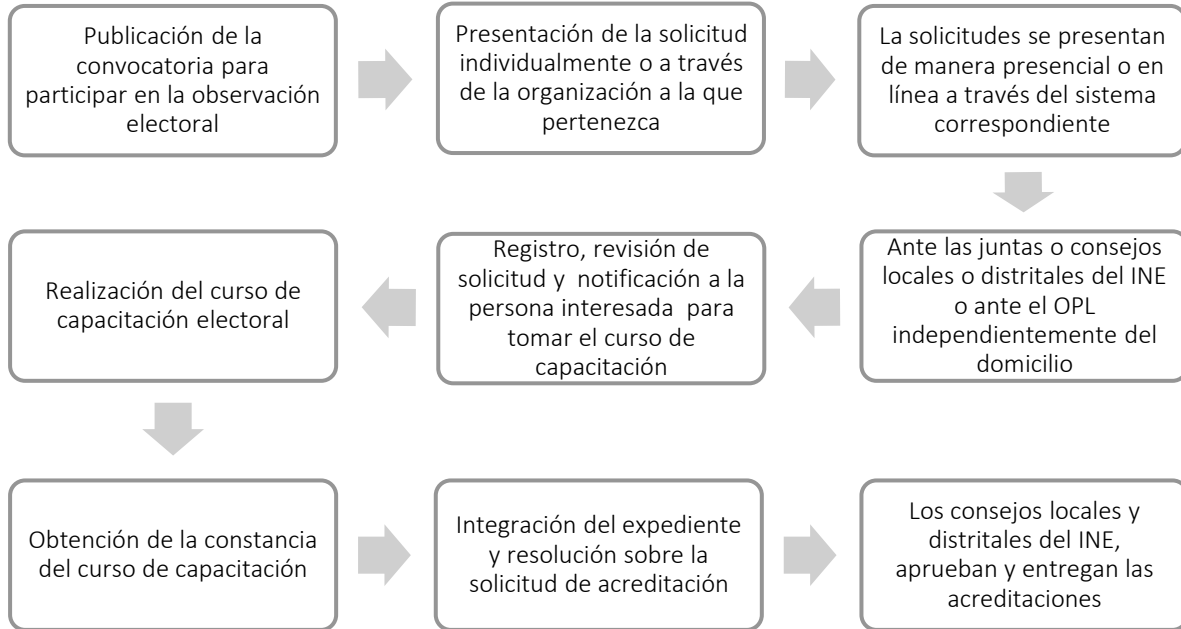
Publicación de la convocatoria para participar en la observación electoral

Presentación de la solicitud individualmente o a través de la organización a la que pertenezca

La solicitudes se presentan de manera presencial o en línea a través del sistema correspondiente

Ante las juntas o consejos locales o distritales del INE o ante el OPL independientemente del domicilio

Registro, revisión de solicitud y notificación a la persona interesada para tomar el curso de capacitación

Realización del curso de capacitación electoral

Obtención de la constancia del curso de capacitación

Integración del expediente y resolución sobre la solicitud de acreditación

Los consejos locales y distritales del INE, aprueban y entregan las acreditaciones